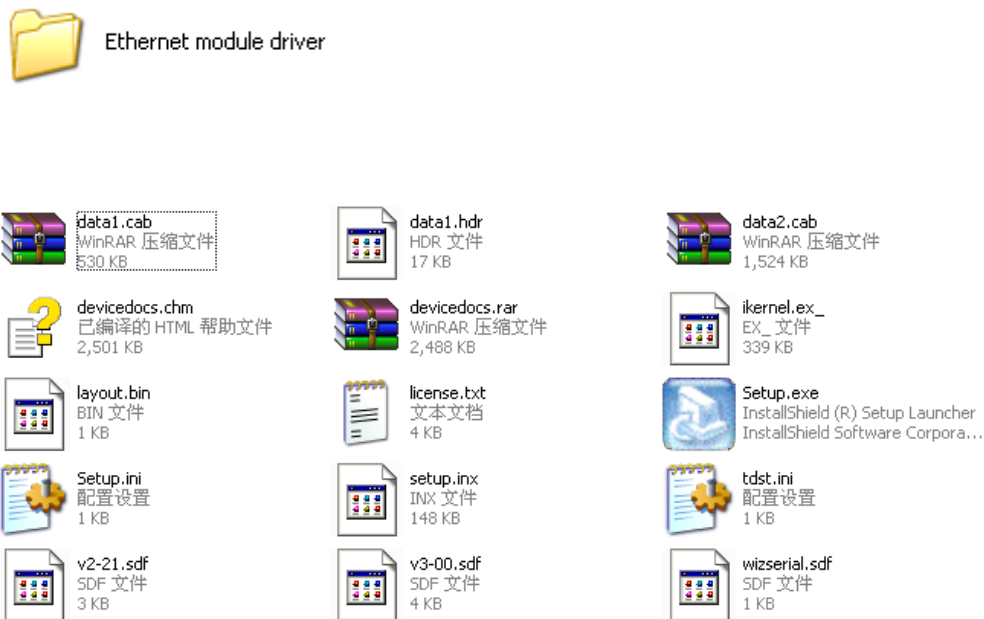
Ethernet module driver

data1.cab
WinRAR 压缩文件
530 KB

data1.hdr
HDR 文件
17 KB

data2.cab
WinRAR 压缩文件
1,524 KB

devicedocs.chm
已编译的 HTML 帮助文件
2,501 KB

devicedocs.rar
WinRAR 压缩文件
2,488 KB

ikernel.ex_
EX_ 文件
339 KB

layout.bin
BIN 文件
1 KB

license.txt
文本文档
4 KB

Setup.exe
InstallShield (R) Setup Launcher
InstallShield Software Corpora...

Setup.ini
配置设置
1 KB

setup.inx
INX 文件
148 KB

tdst.ini
配置设置
1 KB

v2-21.sdf
SDF 文件
3 KB

v3-00.sdf
SDF 文件
4 KB

wizserial.sdf
SDF 文件
1 KB